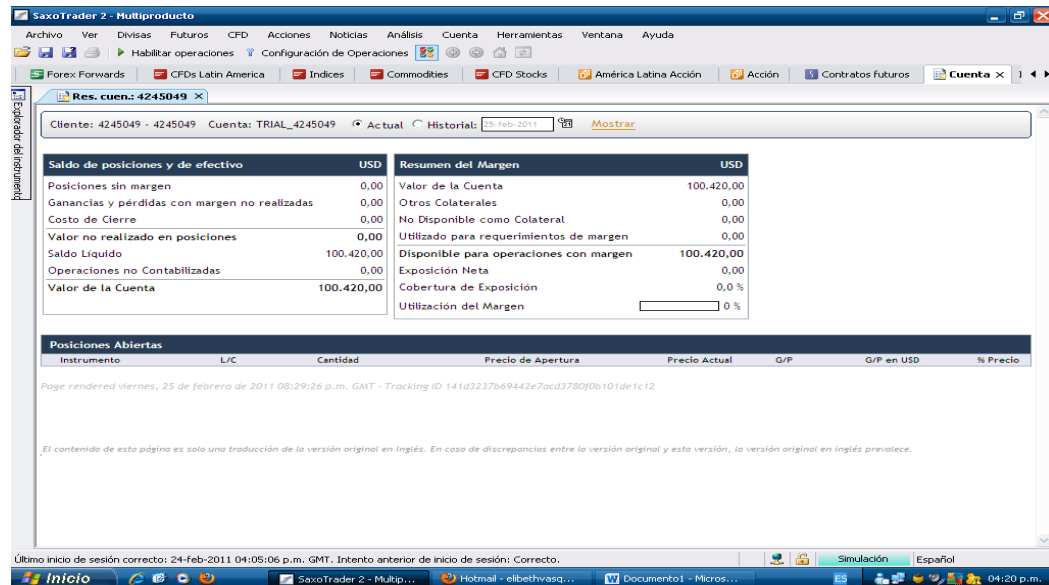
SaxoTrader 2 - Multiproducto

Archivo Ver Divisas Futuros CFD Acciones Noticias Análisis Cuenta Herramientas Ventana Ayuda

Habilitar operaciones Configuración de Operaciones

Forex Forwards | CFDs Latin America | Indices | Commodities | CFD Stocks | América Latina Acción | Acción | Contratos futuros | Cuenta ×

Explorador de instrument

Res. cuen.: 4245049 ×

Cliente: 4245049 - 4245049 Cuenta: TRIAL_4245049 Actual Historial: 25-feb-2011 Mostrar

| Saldo de posiciones y de efectivo | USD |
|---|---|
| Posiciones sin margen | 0,00 |
| Ganancias y pérdidas con margen no realizadas | 0,00 |
| Costo de Cierre | 0,00 |
| Valor no realizado en posiciones | 0,00 |
| Saldo Líquido | 100.420,00 |
| Operaciones no Contabilizadas | 0,00 |
| Valor de la Cuenta | 100.420,00 |

| Resumen del Margen | USD |
|---|---|
| Valor de la Cuenta | 100.420,00 |
| Otros Colaterales | 0,00 |
| No Disponible como Colateral | 0,00 |
| Utilizado para requerimientos de margen | 0,00 |
| Disponible para operaciones con margen | 100.420,00 |
| Exposición Neta | 0,00 |
| Cobertura de Exposición | 0,0 % |
| Utilización del Margen | 0 % |

Posiciones Abiertas

| Instrumento | L/C | Cantidad | Precio de Apertura | Precio Actual | G/P | G/P en USD | % Precio |
|---|---|---|---|---|---|---|---|

Page rendered viernes, 25 de febrero de 2011 08:29:26 p.m. GMT - Tracking ID 141d3237b69442e7acd3780f0b101de1c12

El contenido de esta página es solo una traducción de la versión original en Inglés. En caso de discrepancias entre la versión original y esta versión, la versión original en inglés prevalece.

Último inicio de sesión correcto: 24-feb-2011 04:05:06 p.m. GMT. Intento anterior de inicio de sesión: Correcto. Simulación Español

Inicio SaxoTrader 2 - Multip... Hotmail - elibethvasq... Documento1 - Micros... ES 04:20 p.m.